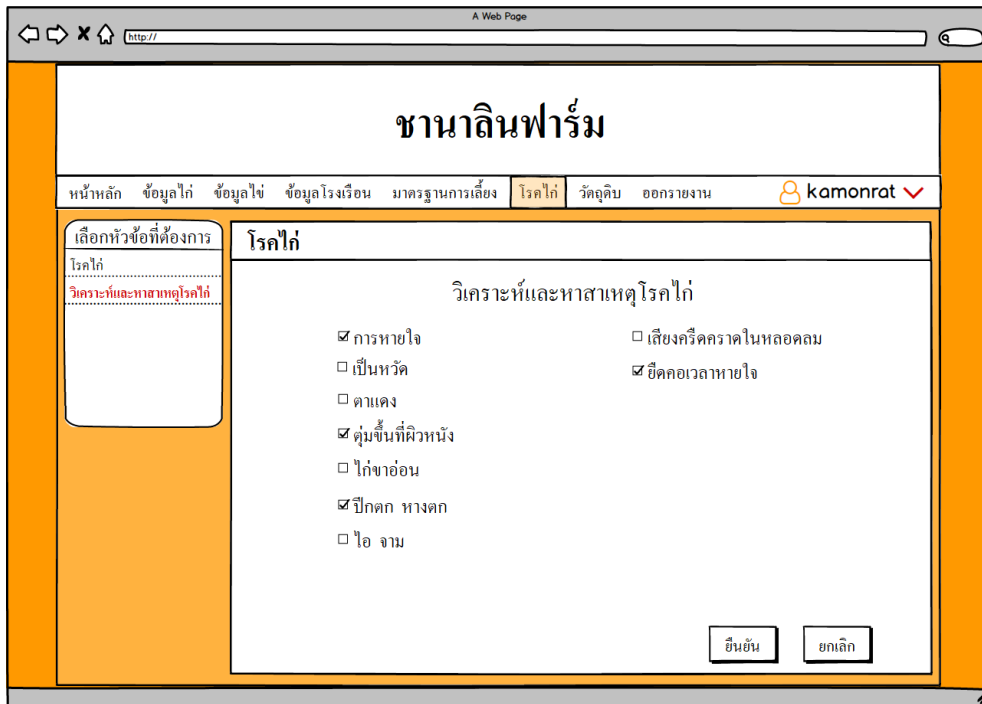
A Web Page

http://

ชานาลินฟาร์ม

หน้าหลัก ข้อมูลไก่ ข้อมูลไข่ ข้อมูลโรงเรือน มาตรฐานการเลี้ยง โรคไก่ วัตถุดิบ ออกรายงาน

kamonrat

เลือกหัวข้อที่ต้องการ

โรคไก่

วิเคราะห์และหาสาเหตุโรคไก่

โรคไก่

วิเคราะห์และหาสาเหตุโรคไก่

☑ การหายใจ
☐ เป็นหวัด
☐ ตาแดง
☑ ตุ่มขึ้นที่ผิวหนัง
☐ ไก่ขาอ่อน
☑ ปีกตก หางตก
☐ ไอ จาม

☐ เสียงครืดคราดในหลอดลม
☑ ยืดคอเวลาหายใจ

ยืนยัน

ยกเลิก